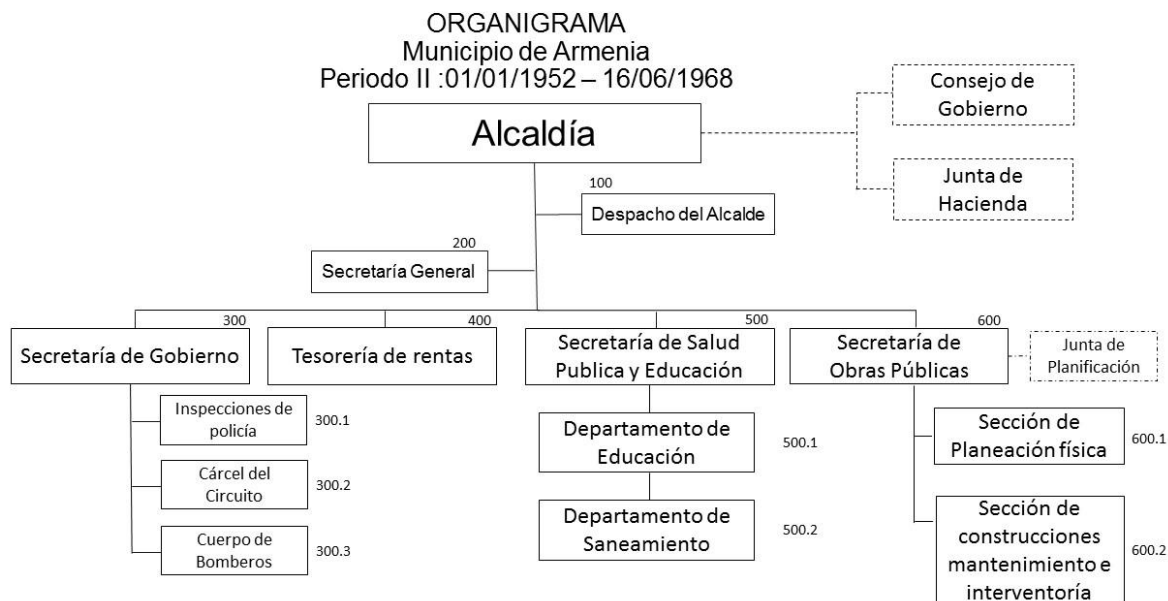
ORGANIGRAMA
Municipio de Armenia
Periodo II :01/01/1952 – 16/06/1968

Consejo de Gobierno

Alcaldía

Junta de Hacienda

100
Despacho del Alcalde

200
Secretaría General

300
Secretaría de Gobierno

400
Tesorería de rentas

500
Secretaría de Salud Publica y Educación

600
Secretaría de Obras Públicas

Junta de Planificación

Inspecciones de policía
300.1

Cárcel del Circuito
300.2

Cuerpo de Bomberos
300.3

Departamento de Educación
500.1

Departamento de Saneamiento
500.2

Sección de Planeación física
600.1

Sección de construcciones mantenimiento e interventoría
600.2